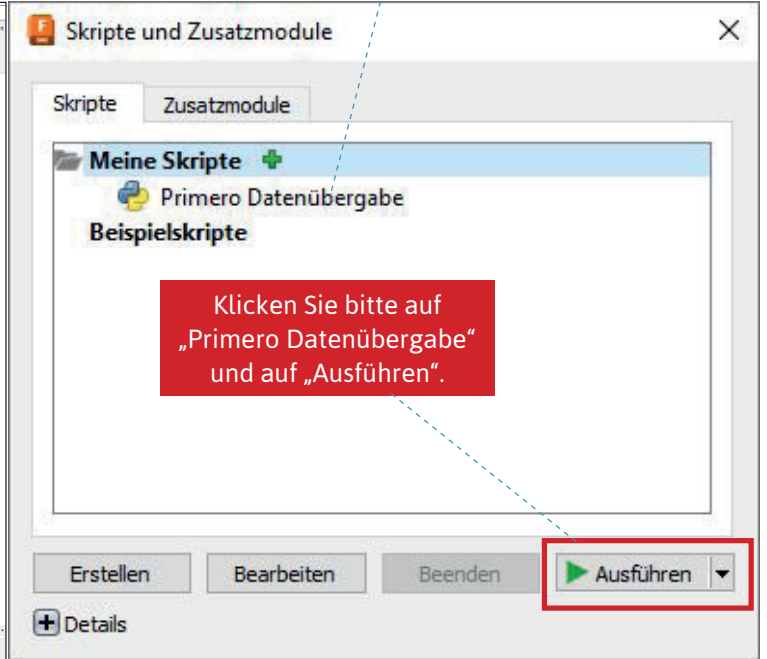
Skripte und Zusatzmodule

Skripte | Zusatzmodule

Meine Skripte
Primero Datenübergabe
Beispielskripte

Klicken Sie bitte auf „Primero Datenübergabe“ und auf „Ausführen“.

Erstellen
Bearbeiten
Beenden
Ausführen

Details